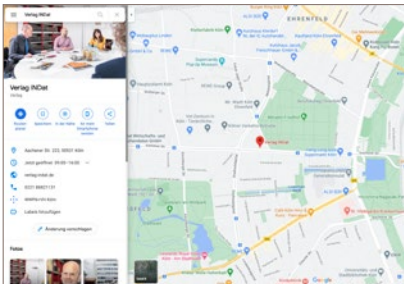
Verlag INDat

Verlag INDat

Verlag

Route planen

Speichern

In der Nähe

An mein Smartphone senden

Teilen

Aachener Str. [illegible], 50931 Köln

Jetzt geöffnet: 09:00 - 16:00

verlag-indat.de

0221 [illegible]

Labels hinzufügen

Änderung vorschlagen

Fotos

EHRENFELD

Verlag INDat

Google